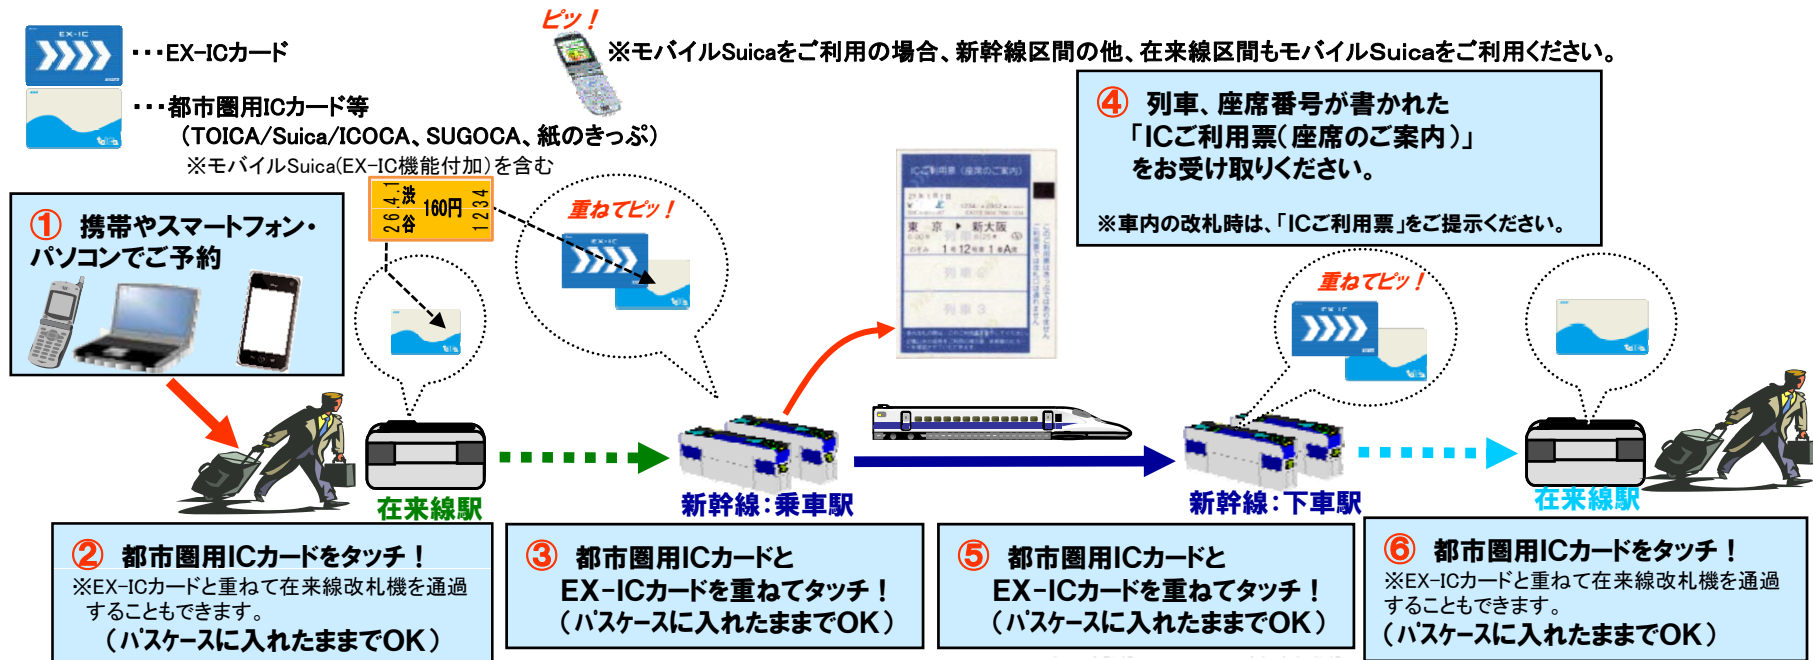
EX-IC

・・・EX-ICカード

ピッ！

※モバイルSuicaをご利用の場合、新幹線区間の他、在来線区間もモバイルSuicaをご利用ください。

・・・都市圏用ICカード等
（TOICA/Suica/ICOCA、SUGOCA、紙のきっぷ）
※モバイルSuica(EX-IC機能付加）を含む

④ 列車、座席番号が書かれた「ICご利用票（座席のご案内）」をお受け取りください。

※車内の改札時は、「ICご利用票」をご提示ください。

① 携帯やスマートフォン・パソコンでご予約

渋谷 160円 26.4.1 1234

重ねてピッ！

重ねてピッ！

在来線駅

新幹線：乗車駅

新幹線：下車駅

在来線駅

② 都市圏用ICカードをタッチ！
※EX-ICカードと重ねて在来線改札機を通過することもできます。
（パスケースに入れたままでOK）

③ 都市圏用ICカードとEX-ICカードを重ねてタッチ！
（パスケースに入れたままでOK）

⑤ 都市圏用ICカードとEX-ICカードを重ねてタッチ！
（パスケースに入れたままでOK）

⑥ 都市圏用ICカードをタッチ！
※EX-ICカードと重ねて在来線改札機を通過することもできます。
（パスケースに入れたままでOK）